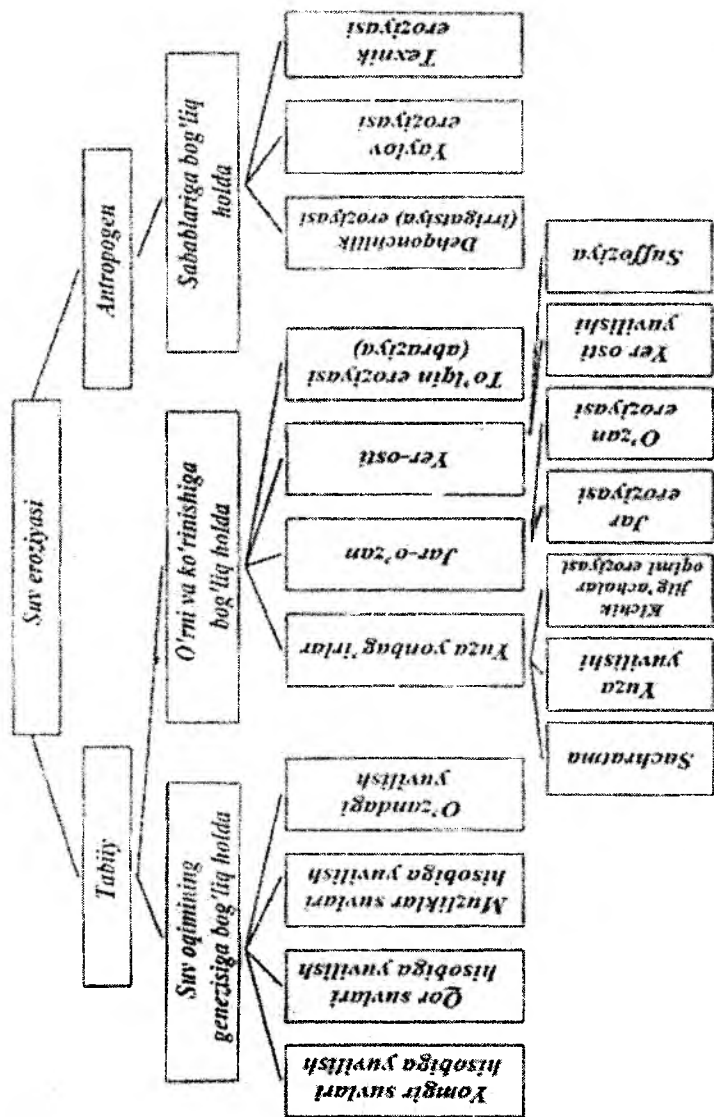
Suv eroziyasi

Tabiiy

Antropogen

Suv oqimining genezisiga bog'liq holda

O'rni va ko'rinishiga bog'liq holda

Sabablariga bog'liq holda

Yomg'ir suvlari hisobiga yuvilish

Qor suvlari hisobiga yuvilish

Muzliklar suvlari hisobiga yuvilish

O'zandagi yuvilish

Yuza yonbag'irlar

Jar-o'zan

Yer-osti

To'lqin eroziyasi (abraziya)

Dehqonchilik (irrigatsiya) eroziyasi

Yaylov eroziyasi

Texnik eroziyasi

Sachratma

Yuza yuvilishi

Kichik jilg'achalar oqimi eroziyasi

Jar eroziyasi

O'zan eroziyasi

Yer osti yuvilishi

Suffoziya